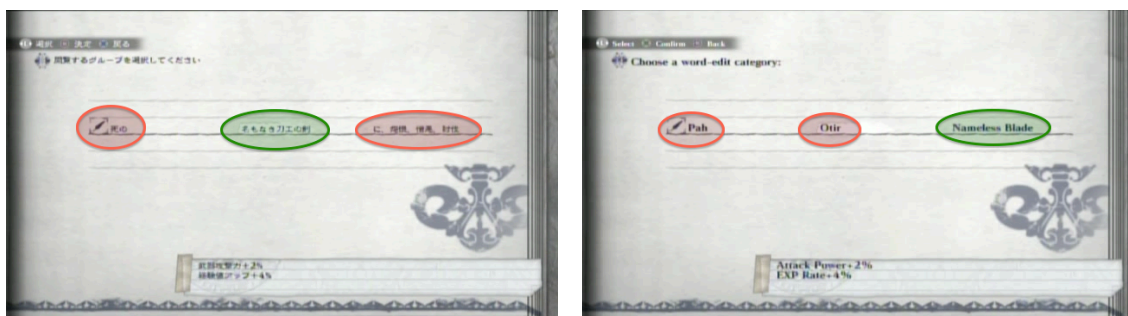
選択 決定 戻る

閲覧するグループを選択してください

死の

名もなき刀工の剣

に、指標、強風、耐性

武器攻撃力+2%
経験値アップ+4%

Select Confirm Back

Choose a word-edit category:

Pah

Otir

Nameless Blade

Attack Power+2%
EXP Rate+4%